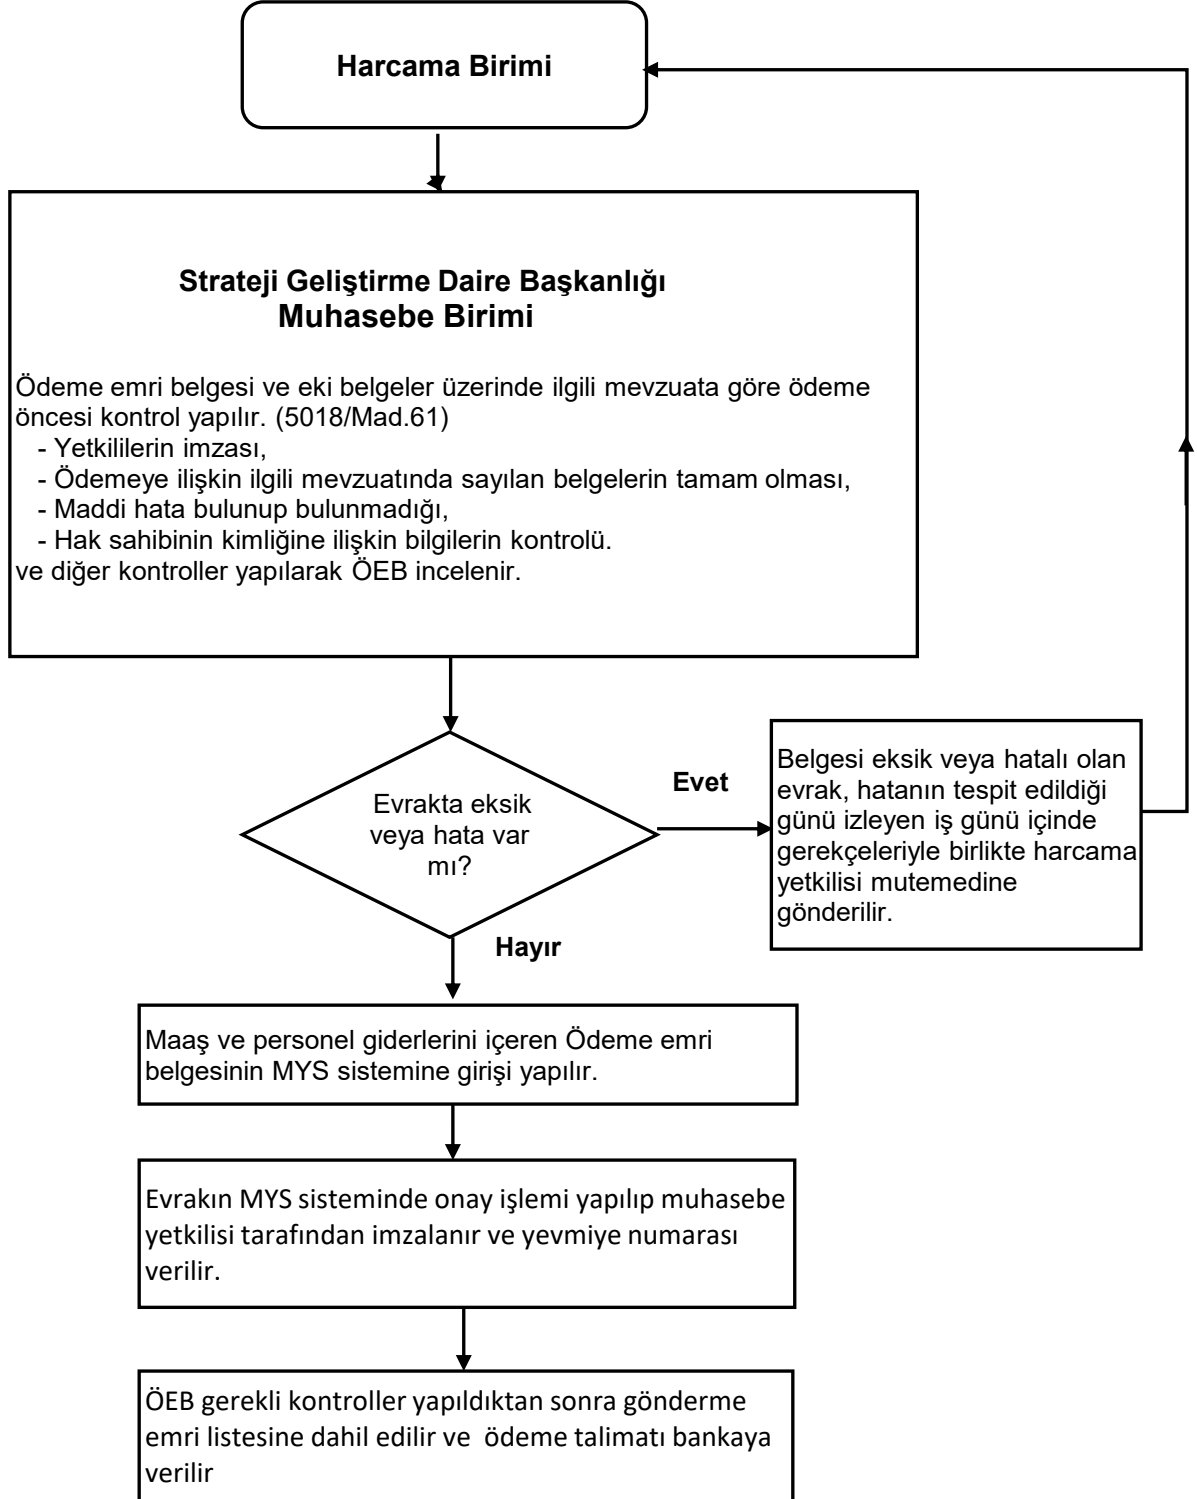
Harcama Birimi

Strateji Geliştirme Daire Başkanlığı
Muhasebe Birimi

Ödeme emri belgesi ve eki belgeler üzerinde ilgili mevzuata göre ödeme öncesi kontrol yapılır. (5018/Mad.61)
- Yetkililerin imzası,
- Ödemeye ilişkin ilgili mevzuatında sayılan belgelerin tamam olması,
- Maddi hata bulunup bulunmadığı,
- Hak sahibinin kimliğine ilişkin bilgilerin kontrolü.
ve diğer kontroller yapılarak ÖEB incelenir.

Evrakta eksik veya hata var mı?

Evet

Belgesi eksik veya hatalı olan evrak, hatanın tespit edildiği günü izleyen iş günü içinde gerekçeleriyle birlikte harcama yetkilisi mutemedine gönderilir.

Hayır

Maaş ve personel giderlerini içeren Ödeme emri belgesinin MYS sistemine girişi yapılır.

Evrakın MYS sisteminde onay işlemi yapılıp muhasebe yetkilisi tarafından imzalanır ve yevmiye numarası verilir.

ÖEB gerekli kontroller yapıldıktan sonra gönderme emri listesine dahil edilir ve ödeme talimatı bankaya verilir